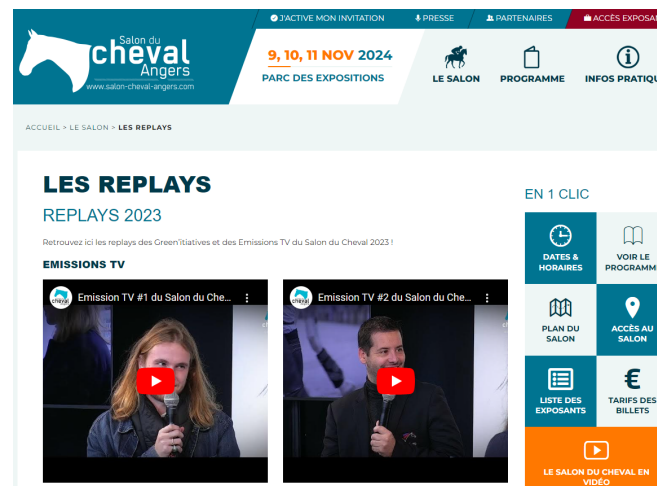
J'ACTIVE MON INVITATION PRESSE PARTENAIRES ACCÈS EXPOSA

Salon du cheval Angers
www.salon-cheval-angers.com

9, 10, 11 NOV 2024
PARC DES EXPOSITIONS

LE SALON PROGRAMME INFOS PRATIQU

ACCUEIL > LE SALON > LES REPLAYS

LES REPLAYS

REPLAYS 2023

Retrouvez ici les replays des Green'itiatives et des Emissions TV du Salon du Cheval 2023 !

EMISSIONS TV

Emission TV #1 du Salon du Che...

Emission TV #2 du Salon du Che...

EN 1 CLIC

DATES & HORAIRES

VOIR LE PROGRAMM

PLAN DU SALON

ACCÈS AU SALON

LISTE DES EXPOSANTS

TARIFS DES BILLETS

LE SALON DU CHEVAL EN VIDÉO